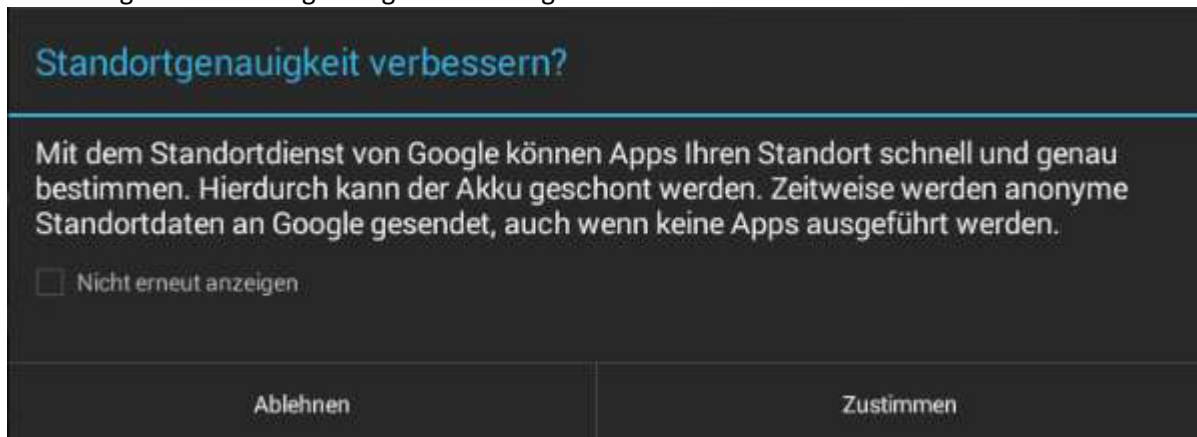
Standortgenauigkeit verbessern?

Mit dem Standortdienst von Google können Apps Ihren Standort schnell und genau bestimmen. Hierdurch kann der Akku geschont werden. Zeitweise werden anonyme Standortdaten an Google gesendet, auch wenn keine Apps ausgeführt werden.

Nicht erneut anzeigen

Ablehnen

Zustimmen